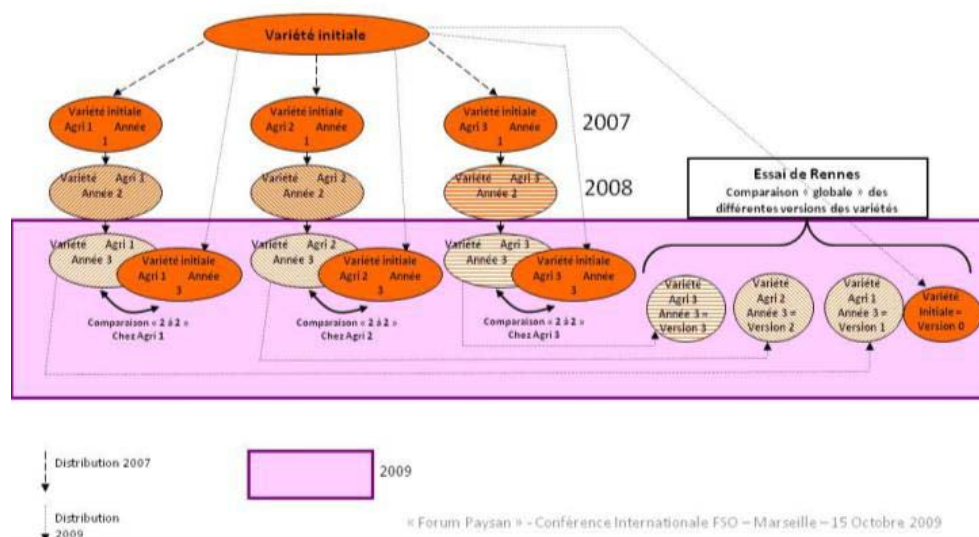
Variété initiale

Variété initiale Agri 1 Année 1

Variété initiale Agri 2 Année 1

Variété initiale Agri 3 Année 1

2007

Variété Agri 1 Année 2

Variété Agri 2 Année 2

Variété Agri 3 Année 2

2008

Essai de Rennes
Comparaison « globale » des différentes versions des variétés

Variété Agri 1 Année 3

Variété initiale Agri 1 Année 3

Variété Agri 2 Année 3

Variété initiale Agri 2 Année 3

Variété Agri 3 Année 3

Variété initiale Agri 3 Année 3

Comparaison « 2 à 2 » Chez Agri 1

Comparaison « 2 à 2 » Chez Agri 2

Comparaison « 2 à 2 » Chez Agri 3

Variété Agri 3 Année 3 = Version 3

Variété Agri 2 Année 3 = Version 2

Variété Agri 1 Année 3 = Version 1

Variété initiale = Version 0

Distribution 2007

Distribution 2009

2009

« Forum Paysan » - Conférence Internationale FSO – Marseille – 15 Octobre 2009